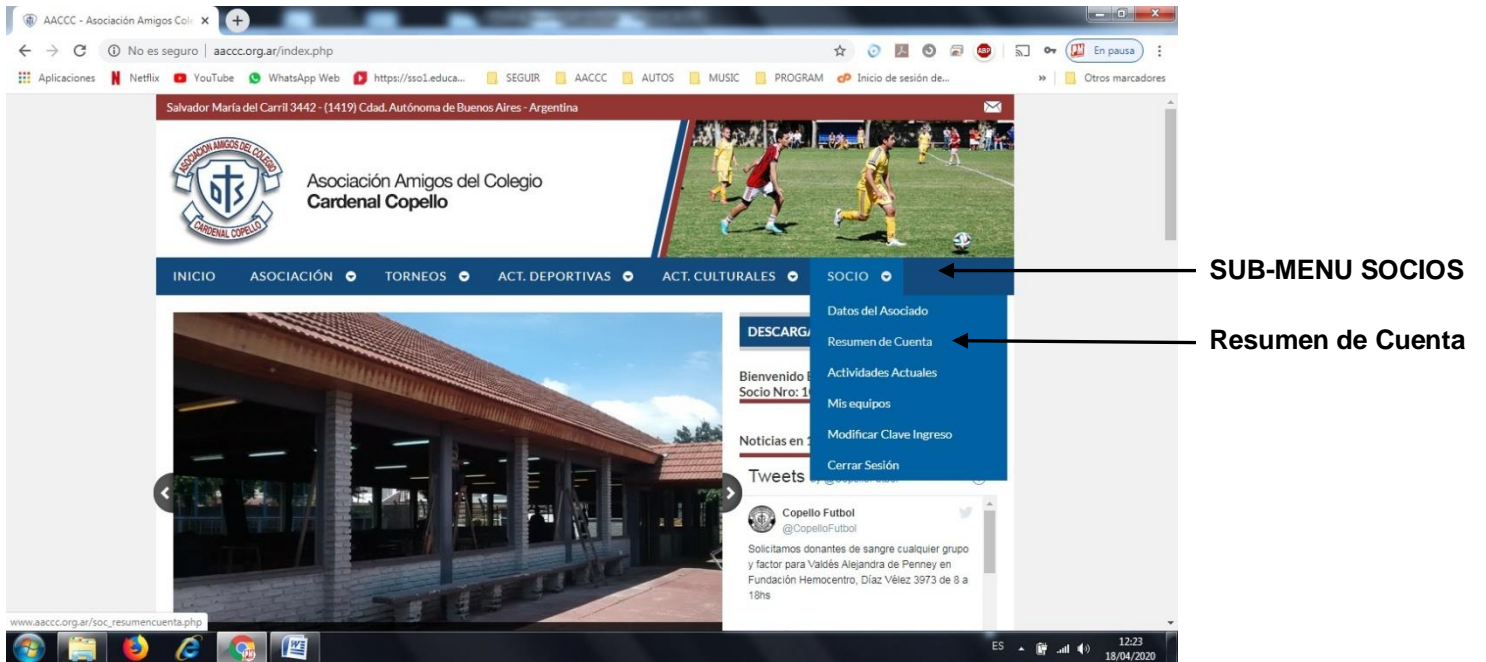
AACCC - Asociación Amigos Cole ×

No es seguro | aaccc.org.ar/index.php

En pausa

Aplicaciones Netflix YouTube WhatsApp Web https://sso1.educa... SEGUIR AACCC AUTOS MUSIC PROGRAM Inicio de sesión de... » Otros marcadores

Salvador María del Carril 3442 - (1419) Cdad. Autónoma de Buenos Aires - Argentina

ASOCIACION AMIGOS DEL COLEGIO CARDENAL COPELLO

Asociación Amigos del Colegio
Cardenal Copello

INICIO ASOCIACIÓN TORNEOS ACT. DEPORTIVAS ACT. CULTURALES SOCIO

SUB-MENU SOCIOS

Datos del Asociado
Resumen de Cuenta
Actividades Actuales
Mis equipos
Modificar Clave Ingreso
Cerrar Sesión

Resumen de Cuenta

DESCARG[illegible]

Bienvenido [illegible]
Socio Nro: 1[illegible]

Noticias en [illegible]

Tweets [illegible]

Copello Futbol
@CopelloFutbol

Solicitamos donantes de sangre cualquier grupo y factor para Valdés Alejandra de Penney en Fundación Hemocentro, Díaz Vélez 3973 de 8 a 18hs

www.aaccc.org.ar/soc_resumencuenta.php

ES 12:23 18/04/2020